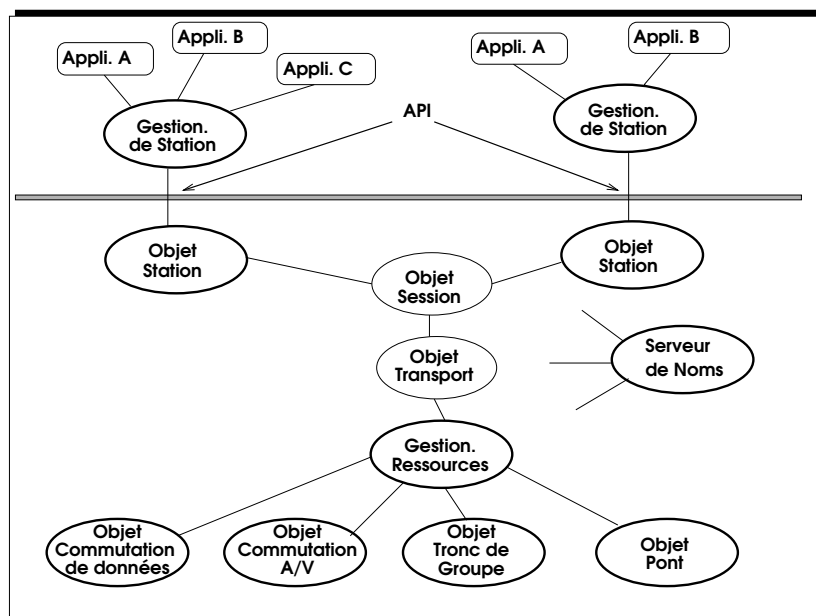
Appli. A

Appli. B

Appli. C

Gestion. de Station

API

Appli. A

Appli. B

Gestion. de Station

Objet Station

Objet Session

Objet Station

Objet Transport

Serveur de Noms

Gestion. Ressources

Objet Commutation de données

Objet Commutation A/V

Objet Tronc de Groupe

Objet Pont